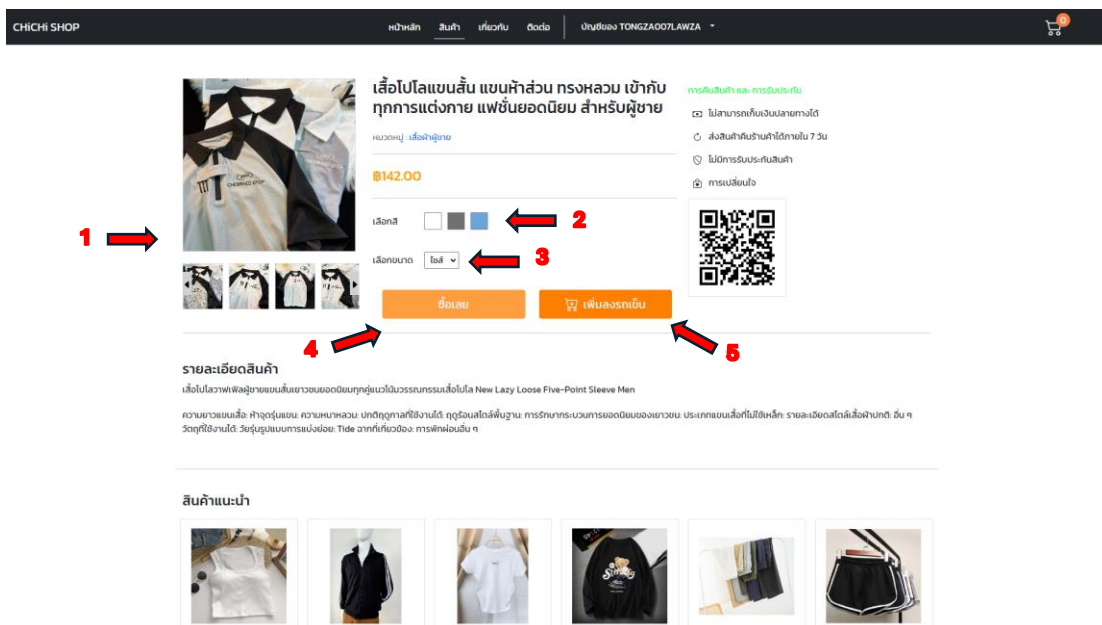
CHiCHi SHOP

หน้าหลัก สินค้า เกี่ยวกับ ติดต่อ บัญชีของ TONGZA007LAWZA

0

เสื้อโปโลแขนสั้น แขนห้าส่วน ทรงหลวม เข้ากับทุกการแต่งกาย แฟชั่นยอดนิยม สำหรับผู้ชาย

หมวดหมู่ : เสื้อผ้าผู้ชาย

฿142.00

เลือกสี

เลือกขนาด ไซส์

ซื้อเลย

เพิ่มลงรถเข็น

การคืนสินค้า และ การรับประกัน

ไม่สามารถเก็บเงินปลายทางได้

ส่งสินค้าคืนร้านค้าได้ภายใน 7 วัน

ไม่มีการรับประกันสินค้า

การเปลี่ยนใจ

1

2

3

4

5

รายละเอียดสินค้า

เสื้อโปโลวาฟเฟิลผู้ชายแขนสั้นเยาวชนยอดนิยมทุกคู่แนวโน้มวรรณกรรมเสื้อโปโล New Lazy Loose Five-Point Sleeve Men

ความยาวแขนเสื้อ: ห้าจุดรุ่นแขน: ความหนาหลวม: ปกติฤดูกาลที่ใช้งานได้: ฤดูร้อนสไตล์พื้นฐาน: การรักษากระบวนการยอดนิยมของเยาวชน: ประเภทแขนเสื้อที่ไม่ใช่เหล็ก: รายละเอียดสไตล์เสื้อผ้าปกติ: อื่น ๆ วัตถุที่ใช้งานได้: วัยรุ่นรูปแบบการแบ่งย่อย: Tide ฉากที่เกี่ยวข้อง: การพักผ่อนอื่น ๆ

สินค้าแนะนำ